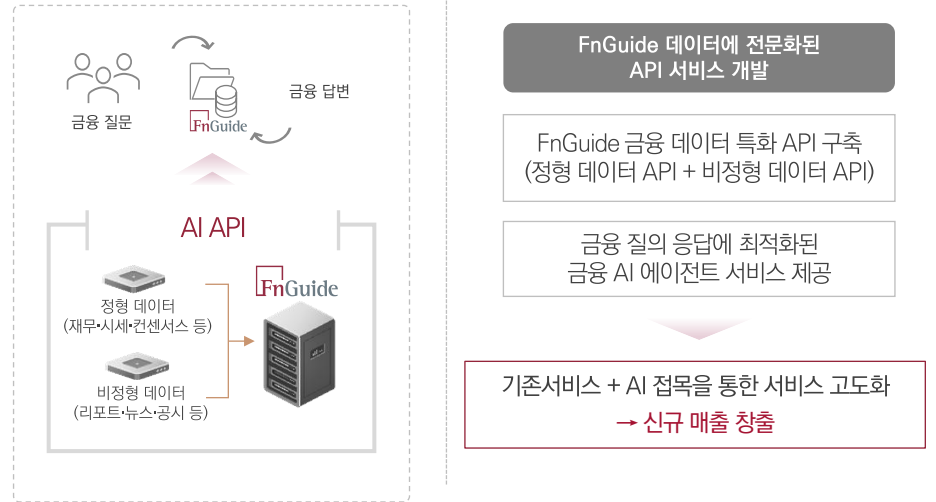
금융 질문

FnGuide

금융 답변

AI API

정형 데이터
(재무·시세·컨센서스 등)

비정형 데이터
(리포트·뉴스·공시 등)

FnGuide

FnGuide 데이터에 전문화된
API 서비스 개발

FnGuide 금융 데이터 특화 API 구축
(정형 데이터 API + 비정형 데이터 API)

금융 질의 응답에 최적화된
금융 AI 에이전트 서비스 제공

기존서비스 + AI 접목을 통한 서비스 고도화
→ 신규 매출 창출